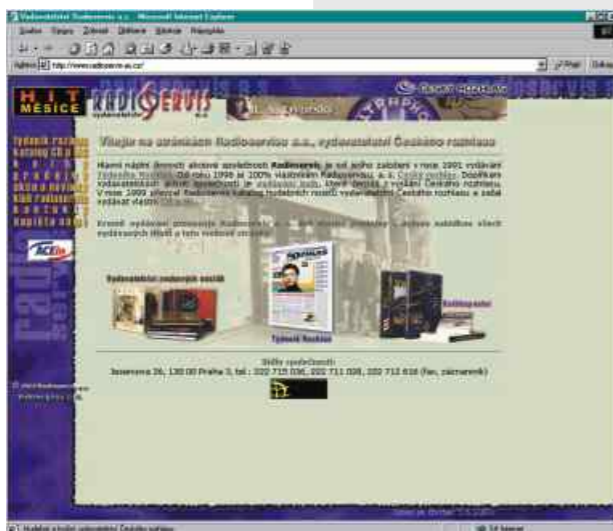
Vydavatelství Radioservis a.s. - Microsoft Internet Explorer

Soubor Úpravy Zobrazit Oblíbené Nástroje Nápověda

Adresa http://www.radioservis-as.cz/

Přejít Odkazy

HIT MĚSÍCE

RADIOSERVIS a.s. vydavatelství

Vítejte na stránkách Radioservisu a.s., vydavatelství Českého rozhlasu

Hlavní náplní činnosti akciové společnosti Radioservis je od jeho založení v roce 1991 vydávání Týdeníku Rozhlas. Od roku 1998 je 100% vlastníkem Radioservisu, a.s. Český rozhlas. Doplňkem vydavatelských aktivit společnosti je vydávání knih, které souvisí s vysíláním Českého rozhlasu. V roce 1999 převzal Radioservis katalog hudebních nosičů vydavatelství Českého rozhlasu a začal vydávat vlastní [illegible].

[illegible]

Týdeník rozhlas

Katalog CD a MC

Produkce

Akce a novinky

Klub

Radioslužby

Kontakty

Vydavatelství zvukových nosičů

Týdeník Rozhlas

Knihy

Sídlo společnosti:

Jeseniova 36, 130 00 Praha 3, tel.: 222 715 036, 222 711 035, 222 712 616 (fax, záznamník)

© 2003 Radioservis

Hotovo

Internet